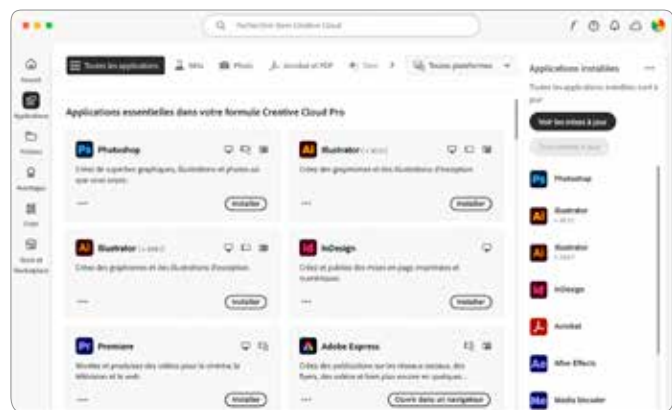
Rechercher dans Creative Cloud

Toutes les applications

Photo

Acrobat et PDF

Toutes plateformes

Applications essentielles dans votre formule Creative Cloud Pro

Ps Photoshop

Créez de superbes graphiques, illustrations et photos où que vous soyez.

Installer

Ai Illustrator

Créez des graphismes et des illustrations d'exception.

Installer

Ai Illustrator

Créez des graphismes et des illustrations d'exception.

Installer

Id InDesign

Créez et publiez des mises en page imprimées et numériques.

Installer

Pr Premiere

Montez et produisez des vidéos pour le cinéma, la télévision et le web.

Installer

Adobe Express

Créez des publications sur les réseaux sociaux, des flyers, des vidéos et bien plus encore en quelques...

Ouvrir dans un navigateur

Applications installées

Toutes les applications installées sont à jour

Voir les mises à jour

Ps Photoshop

Ai Illustrator

Ai Illustrator

Id InDesign

Acrobat

Ae After Effects

Me Media Encoder